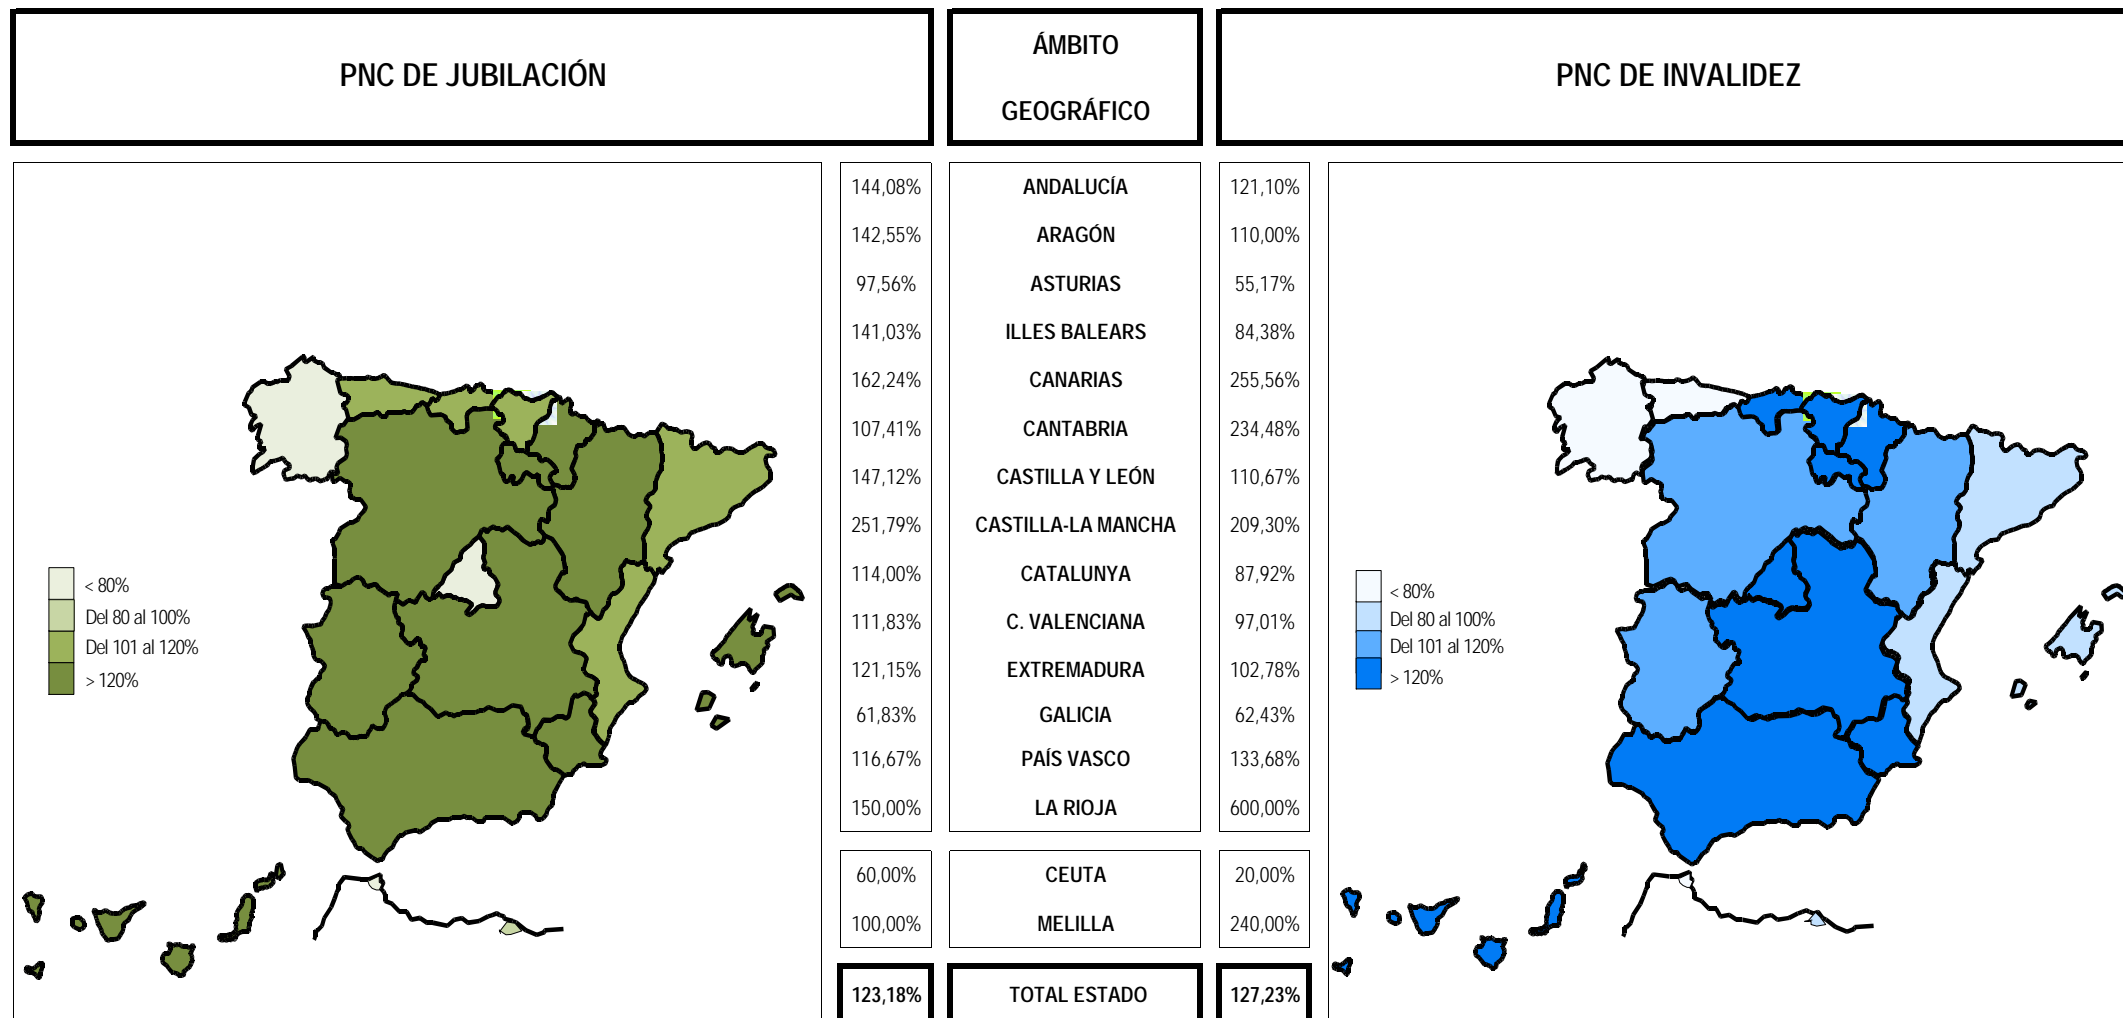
| PNC DE JUBILACIÓN | ÁMBITO GEOGRÁFICO | PNC DE INVALIDEZ |
|---|---|---|
| 144,08% | ANDALUCÍA | 121,10% |
| 142,55% | ARAGÓN | 110,00% |
| 97,56% | ASTURIAS | 55,17% |
| 141,03% | ILLES BALEARS | 84,38% |
| 162,24% | CANARIAS | 255,56% |
| 107,41% | CANTABRIA | 234,48% |
| 147,12% | CASTILLA Y LEÓN | 110,67% |
| 251,79% | CASTILLA-LA MANCHA | 209,30% |
| 114,00% | CATALUNYA | 87,92% |
| 111,83% | C. VALENCIANA | 97,01% |
| 121,15% | EXTREMADURA | 102,78% |
| 61,83% | GALICIA | 62,43% |
| 116,67% | PAÍS VASCO | 133,68% |
| 150,00% | LA RIOJA | 600,00% |
| 60,00% | CEUTA | 20,00% |
| 100,00% | MELILLA | 240,00% |
| 123,18% | TOTAL ESTADO | 127,23% |

< 80%
Del 80 al 100%
Del 101 al 120%
> 120%

< 80%
Del 80 al 100%
Del 101 al 120%
> 120%